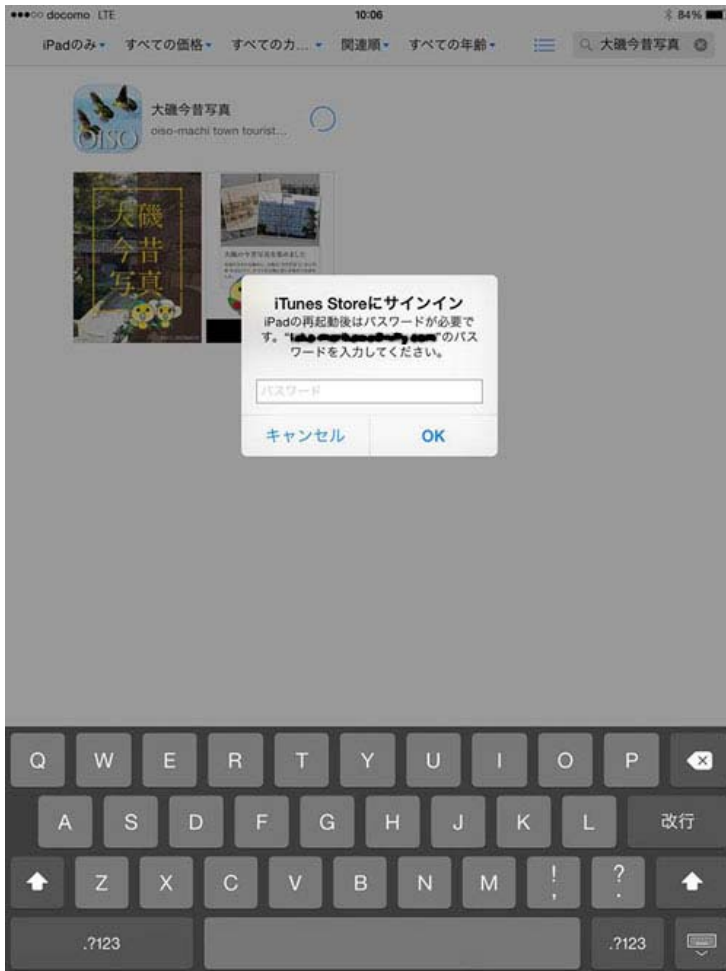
●●●○○ docomo LTE 10:06 84%

iPadのみ すべての価格 すべてのカ... 関連順 すべての年齢 大磯今昔写真

大磯今昔写真
oiso-machi town tourist...

OISO

大磯今昔写真

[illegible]

iTunes Storeにサインイン
iPadの再起動後はパスワードが必要です。"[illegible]"のパスワードを入力してください。

パスワード

キャンセル OK

Q W E R T Y U I O P
A S D F G H J K L 改行
Z X C V B N M ! , ? .
.?123 .?123